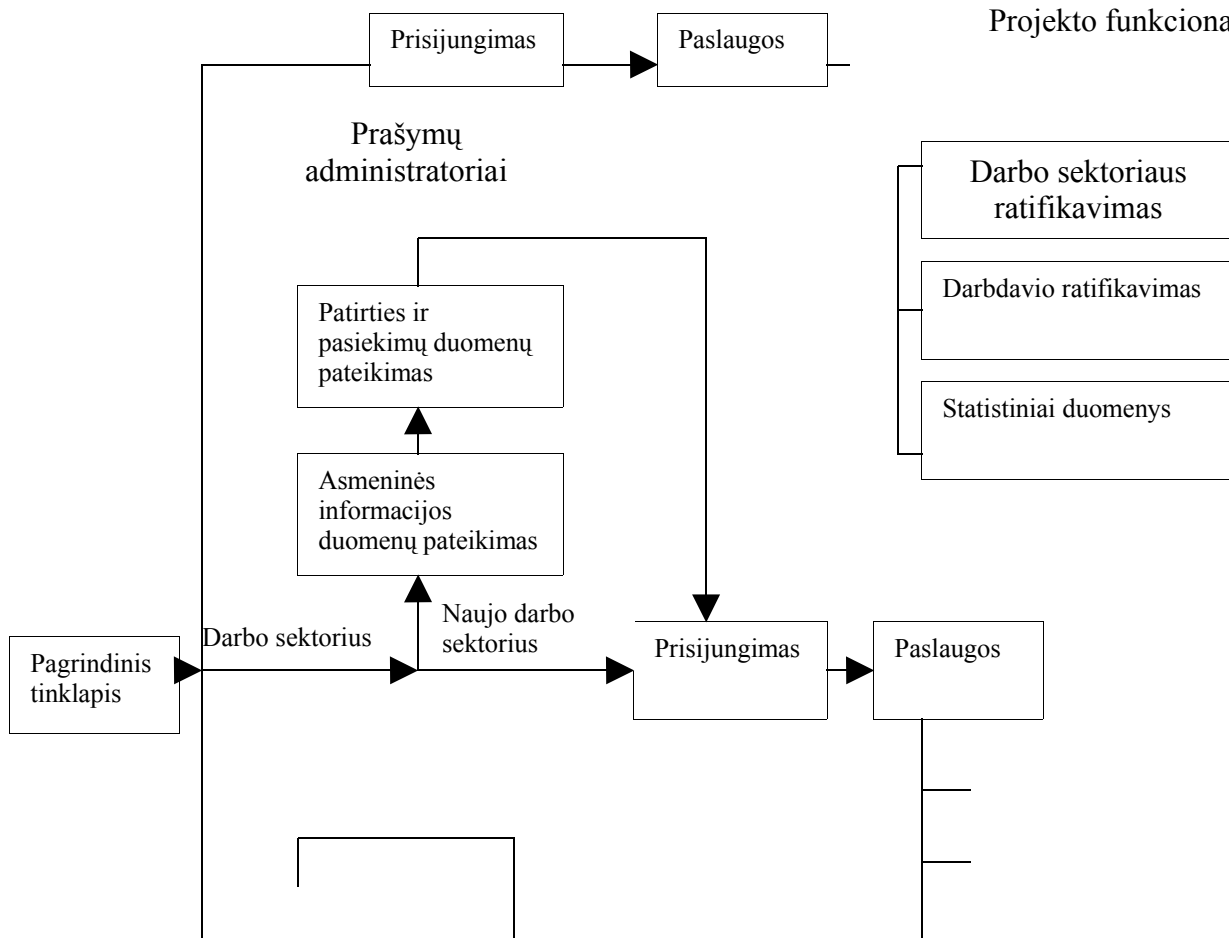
Projekto funkciona

Prisijungimas

Paslaugos

Prašymų administratoriai

Darbo sektoriaus ratifikavimas

Darbdavio ratifikavimas

Statistiniai duomenys

Patirties ir pasiekimų duomenų pateikimas

Asmeninės informacijos duomenų pateikimas

Naujo darbo sektorius

Darbo sektorius

Pagrindinis tinklapis

Prisijungimas

Paslaugos